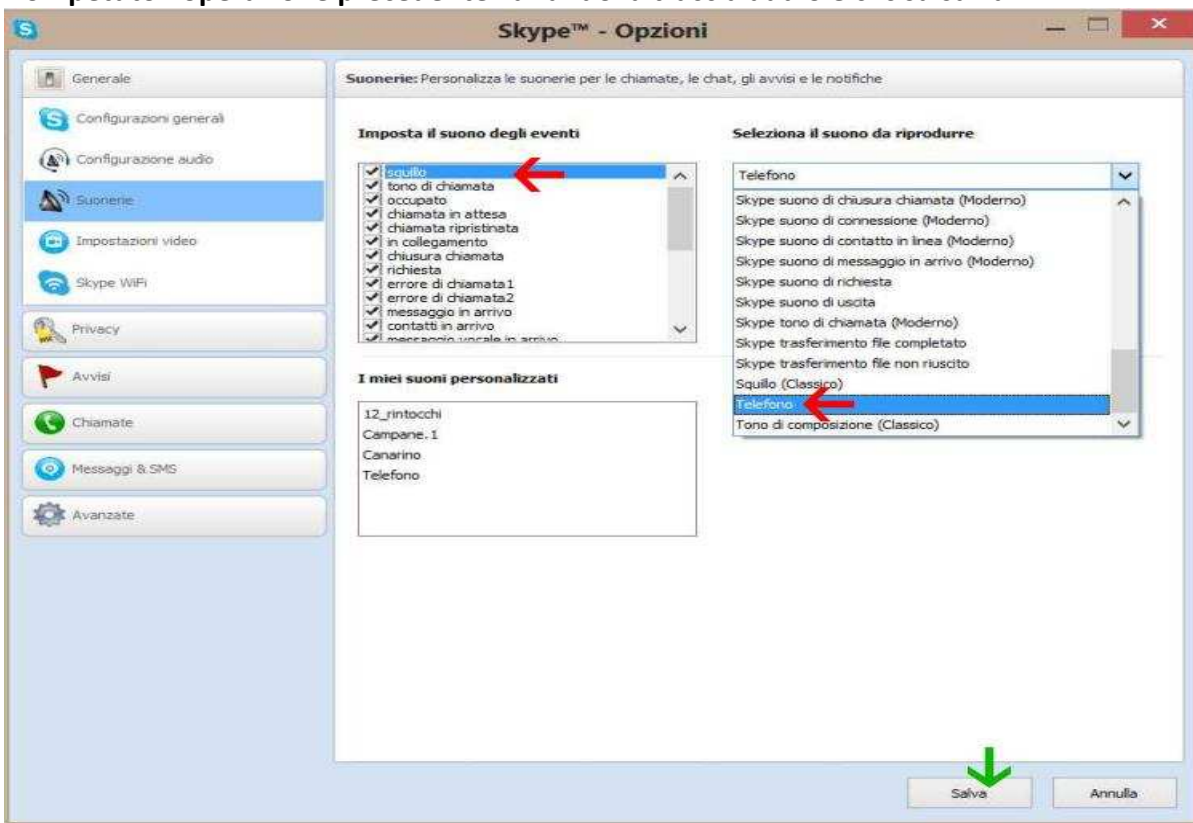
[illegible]

Skype™ - Opzioni

Generale
Configurazioni generali
Configurazione audio
Suonerie
Impostazioni video
Skype WiFi
Privacy
Avvisi
Chiamate
Messaggi & SMS
Avanzate

Suonerie: Personalizza le suonerie per le chiamate, le chat, gli avvisi e le notifiche

Imposta il suono degli eventi

squillo
tono di chiamata
occupato
chiamata in attesa
chiamata ripristinata
in collegamento
chiusura chiamata
richiesta
errore di chiamata1
errore di chiamata2
messaggio in arrivo
contatti in arrivo
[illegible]

Seleziona il suono da riprodurre

Telefono
Skype suono di chiusura chiamata (Moderno)
Skype suono di connessione (Moderno)
Skype suono di contatto in linea (Moderno)
Skype suono di messaggio in arrivo (Moderno)
Skype suono di richiesta
Skype suono di uscita
Skype tono di chiamata (Moderno)
Skype trasferimento file completato
Skype trasferimento file non riuscito
Squillo (Classico)
Telefono
Tono di composizione (Classico)

I miei suoni personalizzati

12_rintocchi
Campane.1
Canarino
Telefono

Salva
Annulla